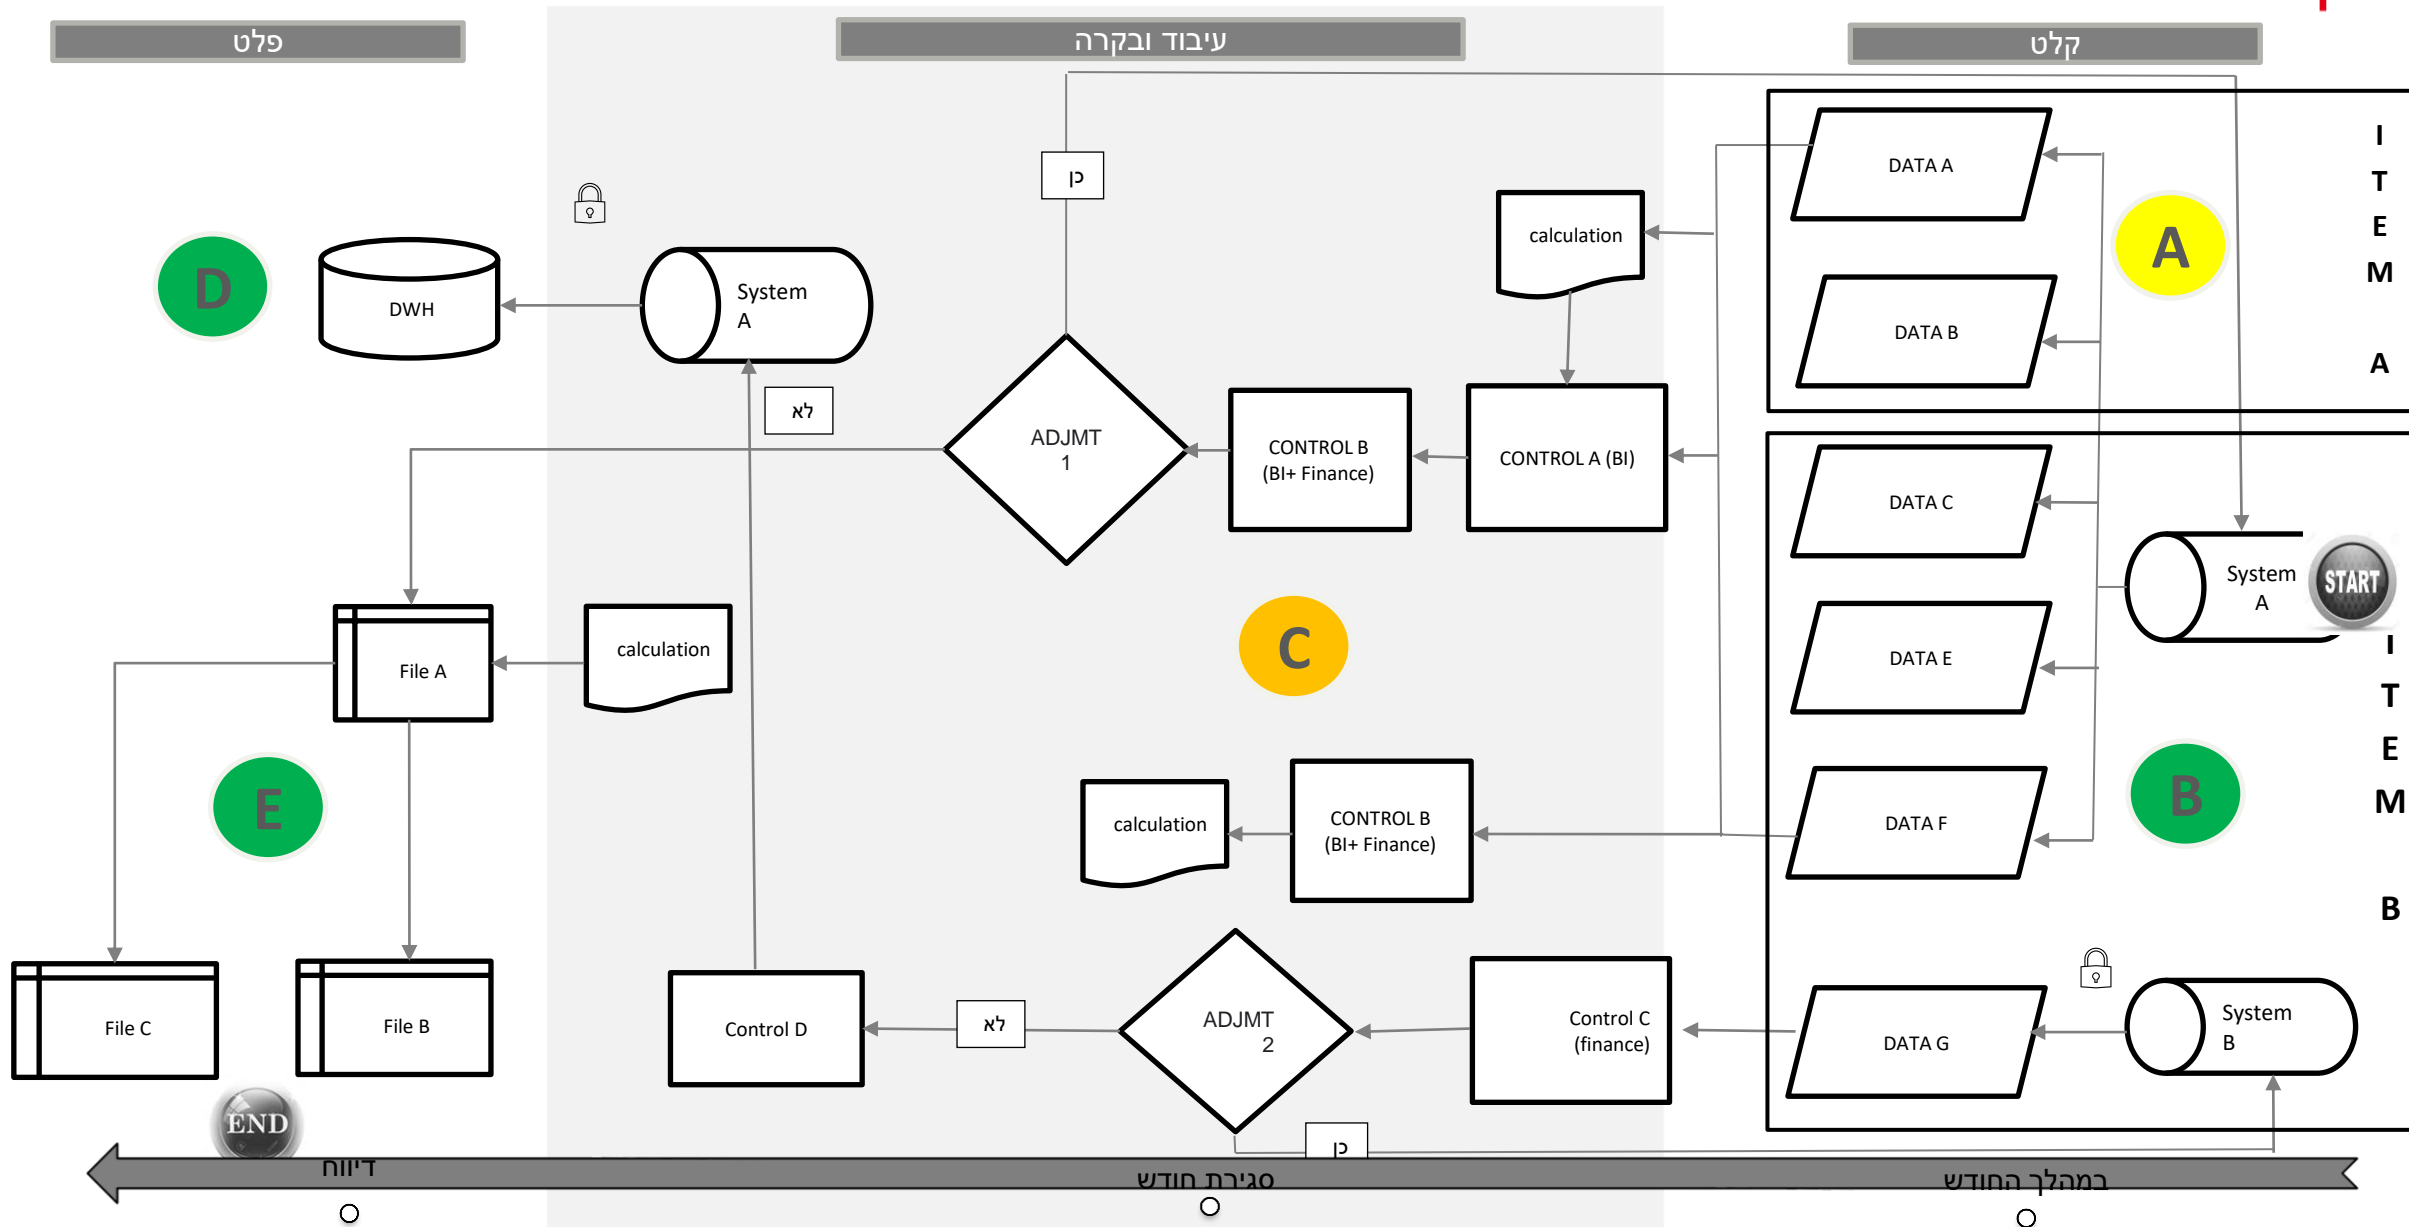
פלט

עיבוד ובקרה

קלט

כן

DATA A

calculation

A

I T E M A

DATA B

D

DWH

System A

לא

ADJMT 1

CONTROL B (BI+ Finance)

CONTROL A (BI)

DATA C

System A

START

File A

calculation

C

DATA E

I T E M B

E

calculation

CONTROL B (BI+ Finance)

DATA F

B

ADJMT 2

Control C (finance)

DATA G

System B

File C

File B

Control D

לא

END

כן

דיווח

סגירת חודש

במהלך החודש